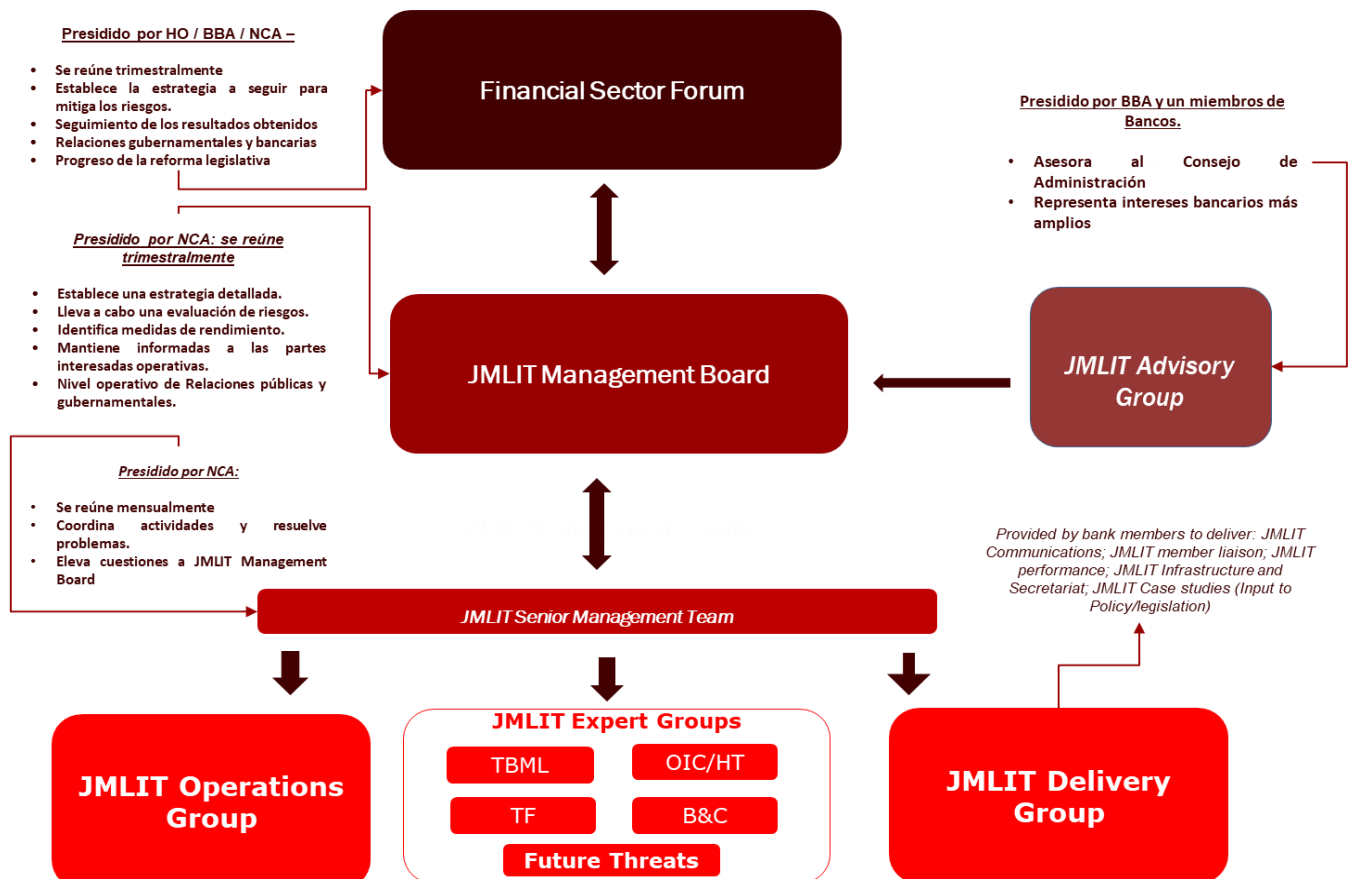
Presidido por HO / BBA / NCA –

- Se reúne trimestralmente
- Establece la estrategia a seguir para mitiga los riesgos.
- Seguimiento de los resultados obtenidos
- Relaciones gubernamentales y bancarias
- Progreso de la reforma legislativa

Financial Sector Forum

Presidido por BBA y un miembros de Bancos.

- Asesora al Consejo de Administración
- Representa intereses bancarios más amplios

Presidido por NCA: se reúne trimestralmente

- Establece una estrategia detallada.
- Lleva a cabo una evaluación de riesgos.
- Identifica medidas de rendimiento.
- Mantiene informadas a las partes interesadas operativas.
- Nivel operativo de Relaciones públicas y gubernamentales.

JMLIT Management Board

JMLIT Advisory Group

Presidido por NCA:

- Se reúne mensualmente
- Coordina actividades y resuelve problemas.
- Eleva cuestiones a JMLIT Management Board

Provided by bank members to deliver: JMLIT Communications; JMLIT member liaison; JMLIT performance; JMLIT Infrastructure and Secretariat; JMLIT Case studies (Input to Policy/legislation)

JMLIT Senior Management Team

JMLIT Operations Group

JMLIT Expert Groups

TBML

OIC/HT

TF

B&C

Future Threats

JMLIT Delivery Group